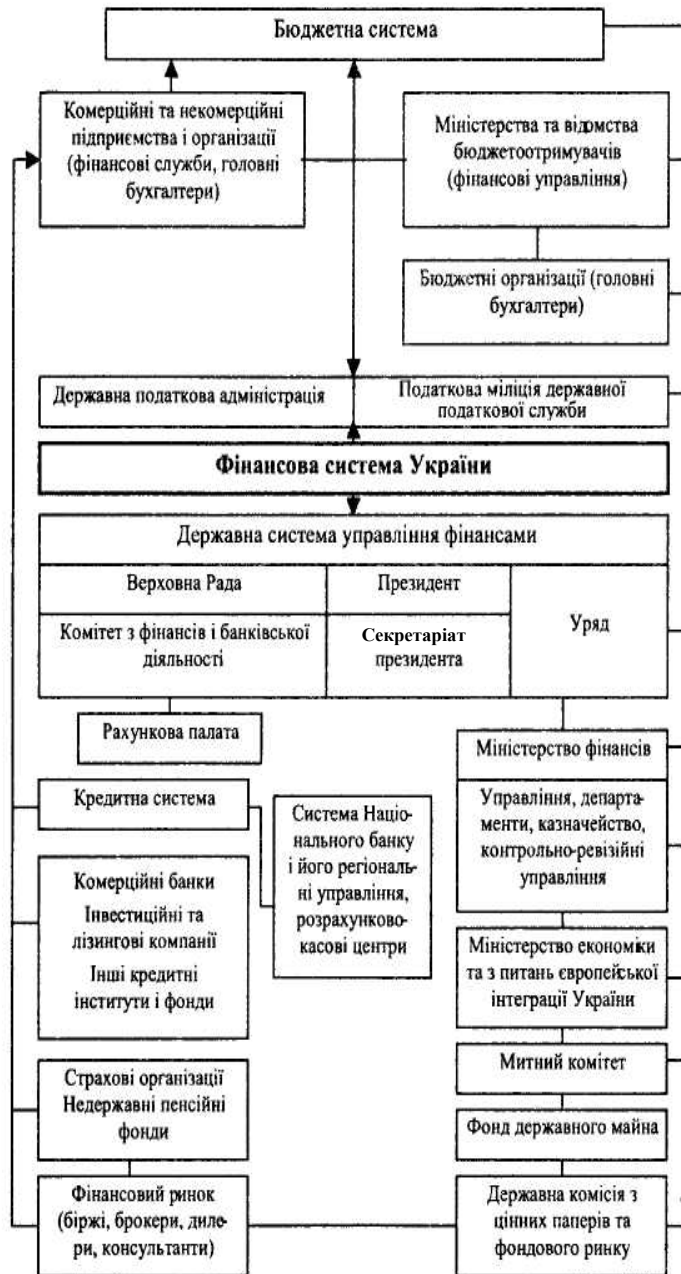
Бюджетна система

Комерційні та некомерційні підприємства і організації (фінансові служби, головні бухгалтери)

Міністерства та відомства бюджетоотримувачів (фінансові управління)

Бюджетні організації (головні бухгалтери)

Державна податкова адміністрація

Податкова міліція державної податкової служби

Фінансова система України

Державна система управління фінансами

Верховна Рада

Президент

Уряд

Комітет з фінансів і банківської діяльності

Секретаріат президента

Рахункова палата

Міністерство фінансів

Управління, департаменти, казначейство, контрольно-ревізійні управління

Кредитна система

Система Національного банку і його регіональні управління, розрахунково-касові центри

Комерційні банки
Інвестиційні та лізингові компанії
Інші кредитні інститути і фонди

Міністерство економіки та з питань європейської інтеграції України

Митний комітет

Страхові організації
Недержавні пенсійні фонди

Фонд державного майна

Фінансовий ринок (біржі, брокери, дилери, консультанти)

Державна комісія з цінних паперів та фондового ринку